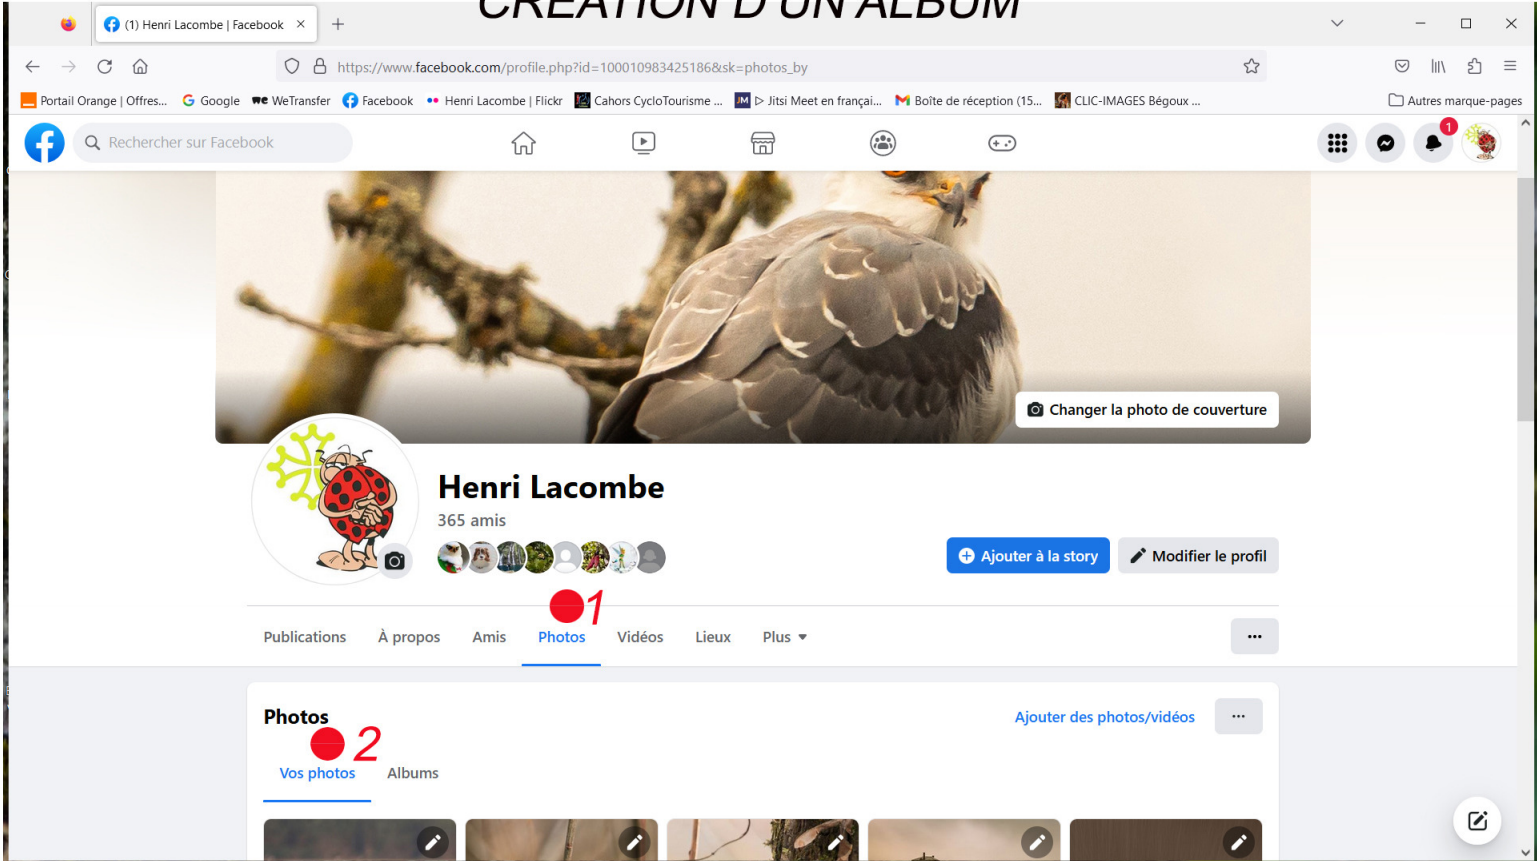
CRÉATION D'UN ALBUM

(1) Henri Lacombe | Facebook

https://www.facebook.com/profile.php?id=100010983425186&sk=photos_by

Portail Orange | Offres... Google WeTransfer Facebook Henri Lacombe | Flickr Cahors CycloTourisme ... ▷ Jitsi Meet en françai... Boîte de réception (15... CLIC-IMAGES Bégoux ... Autres marque-pages

Rechercher sur Facebook

1

Changer la photo de couverture

Henri Lacombe

365 amis

Ajouter à la story

Modifier le profil

1

Publications À propos Amis Photos Vidéos Lieux Plus

Photos

Ajouter des photos/vidéos

2

Vos photos Albums